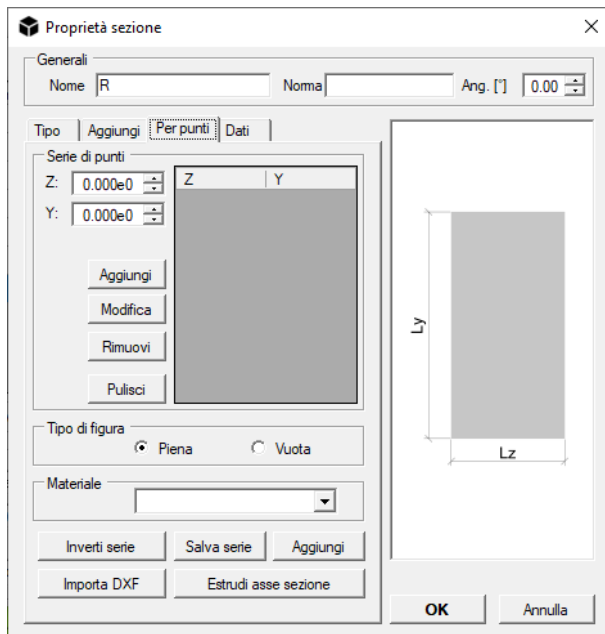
Proprietà sezione

Generali
Nome R
Norma
Ang. [°] 0.00

Tipo | Aggiungi | Per punti | Dati

Serie di punti
Z: 0.000e0
Y: 0.000e0

| Z | Y |
|---|---|

Aggiungi
Modifica
Rimuovi
Pulisci

Tipo di figura
Piena
Vuota

Materiale

Inverti serie
Salva serie
Aggiungi
Importa DXF
Estrudi asse sezione

Ly
Lz

OK
Annulla